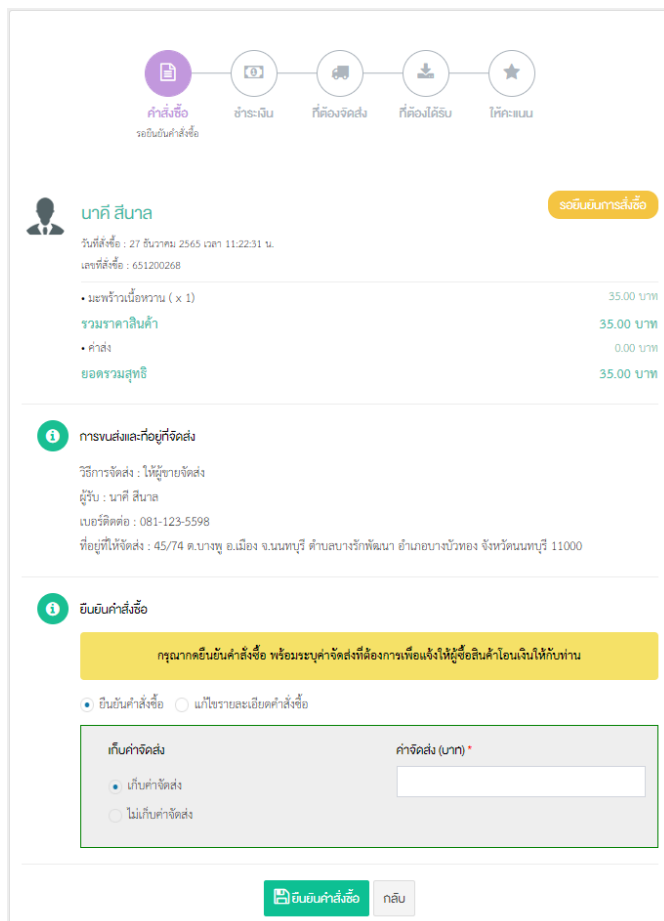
คำสั่งซื้อ
รอยืนยันคำสั่งซื้อ

ชำระเงิน

ที่ต้องจัดส่ง

ที่ต้องได้รับ

ให้คะแนน

นาคี สีนาล

รอยืนยันการสั่งซื้อ

วันที่สั่งซื้อ : 27 ธันวาคม 2565 เวลา 11:22:31 น.
เลขที่สั่งซื้อ : 651200268

| | |
|---|---|
| • มะพร้าวเนื้อหวาน ( x 1) | 35.00 บาท |
| รวมราคาสินค้า | 35.00 บาท |
| • ค่าส่ง | 0.00 บาท |
| ยอดรวมสุทธิ | 35.00 บาท |

การขนส่งและที่อยู่ที่จัดส่ง

วิธีการจัดส่ง : ให้ผู้ขายจัดส่ง
ผู้รับ : นาคี สีนาล
เบอร์ติดต่อ : 081-123-5598
ที่อยู่ที่ให้จัดส่ง : 45/74 ต.บางพูด อ.เมือง จ.นนทบุรี ตำบลบางรักพัฒนา อำเภอบางบัวทอง จังหวัดนนทบุรี 11000

ยืนยันคำสั่งซื้อ

กรุณากดยืนยันคำสั่งซื้อ พร้อมระบุค่าจัดส่งที่ต้องการเพื่อแจ้งให้ผู้ซื้อสินค้าโอนเงินให้กับท่าน

ยืนยันคำสั่งซื้อ   แก้ไขรายละเอียดคำสั่งซื้อ

เก็บค่าจัดส่ง
เก็บค่าจัดส่ง
ไม่เก็บค่าจัดส่ง

ค่าจัดส่ง (บาท) *

ยืนยันคำสั่งซื้อ   กลับ